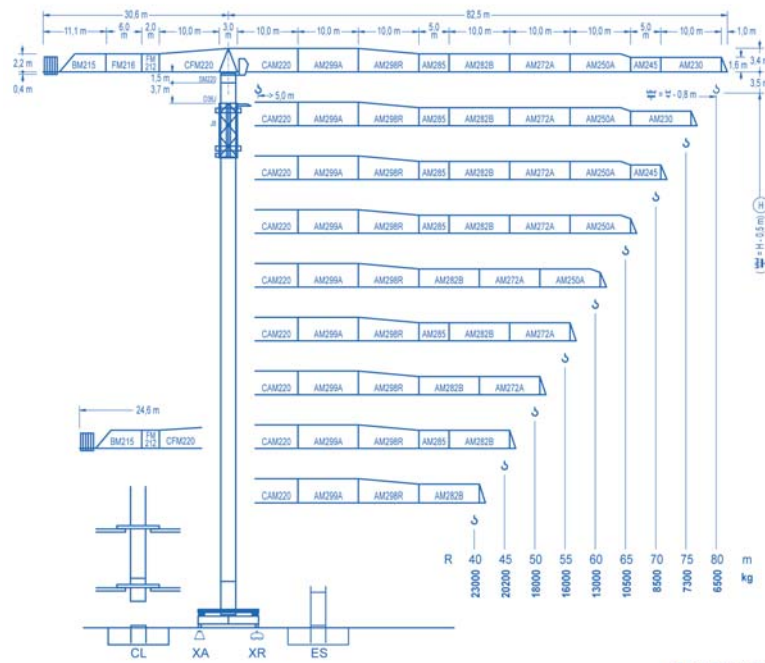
30,6 m
82,5 m
11,1 m
6,0 m
2,0 m
10,0 m
3,0 m
10,0 m
10,0 m
10,0 m
5,0 m
10,0 m
10,0 m
10,0 m
5,0 m
10,0 m
1,0 m
2,2 m
0,4 m
BM215
FM216
FM 212
CFM220
1,5 m
3,7 m
DM220
D36U
CAM220
AM299A
AM298R
AM285
AM282B
AM272A
AM250A
AM245
AM230
1,6 m
3,4 m
3,5 m
5,0 m
H - 0,8 m
H - 0,5 m

CAM220 AM299A AM298R AM285 AM282B AM272A AM250A AM230

CAM220 AM299A AM298R AM285 AM282B AM272A AM250A AM245

CAM220 AM299A AM298R AM285 AM282B AM272A AM250A

CAM220 AM299A AM298R AM282B AM272A AM250A

CAM220 AM299A AM298R AM285 AM282B AM272A

CAM220 AM299A AM298R AM282B AM272A

CAM220 AM299A AM298R AM285 AM282B

CAM220 AM299A AM298R AM282B

24,6 m
BM215
FM 212
CFM220

| R | 40 | 45 | 50 | 55 | 60 | 65 | 70 | 75 | 80 | m |
|---|---|---|---|---|---|---|---|---|---|---|
| | 23000 | 20200 | 18000 | 16000 | 13000 | 10500 | 8500 | 7300 | 6500 | kg |

CL
XA
XR
ES